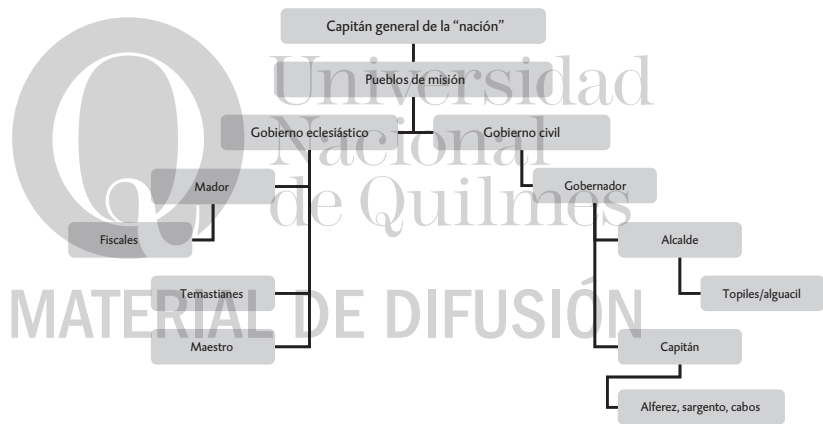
Capitán general de la "nación"

Pueblos de misión

Gobierno eclesiástico

Gobierno civil

Mador

Fiscales

Temastianes

Maestro

Gobernador

Alcalde

Topiles/alguacil

Capitán

Alferez, sargento, cabos

Universidad Nacional de Quilmes

MATERIAL DE DIFUSIÓN